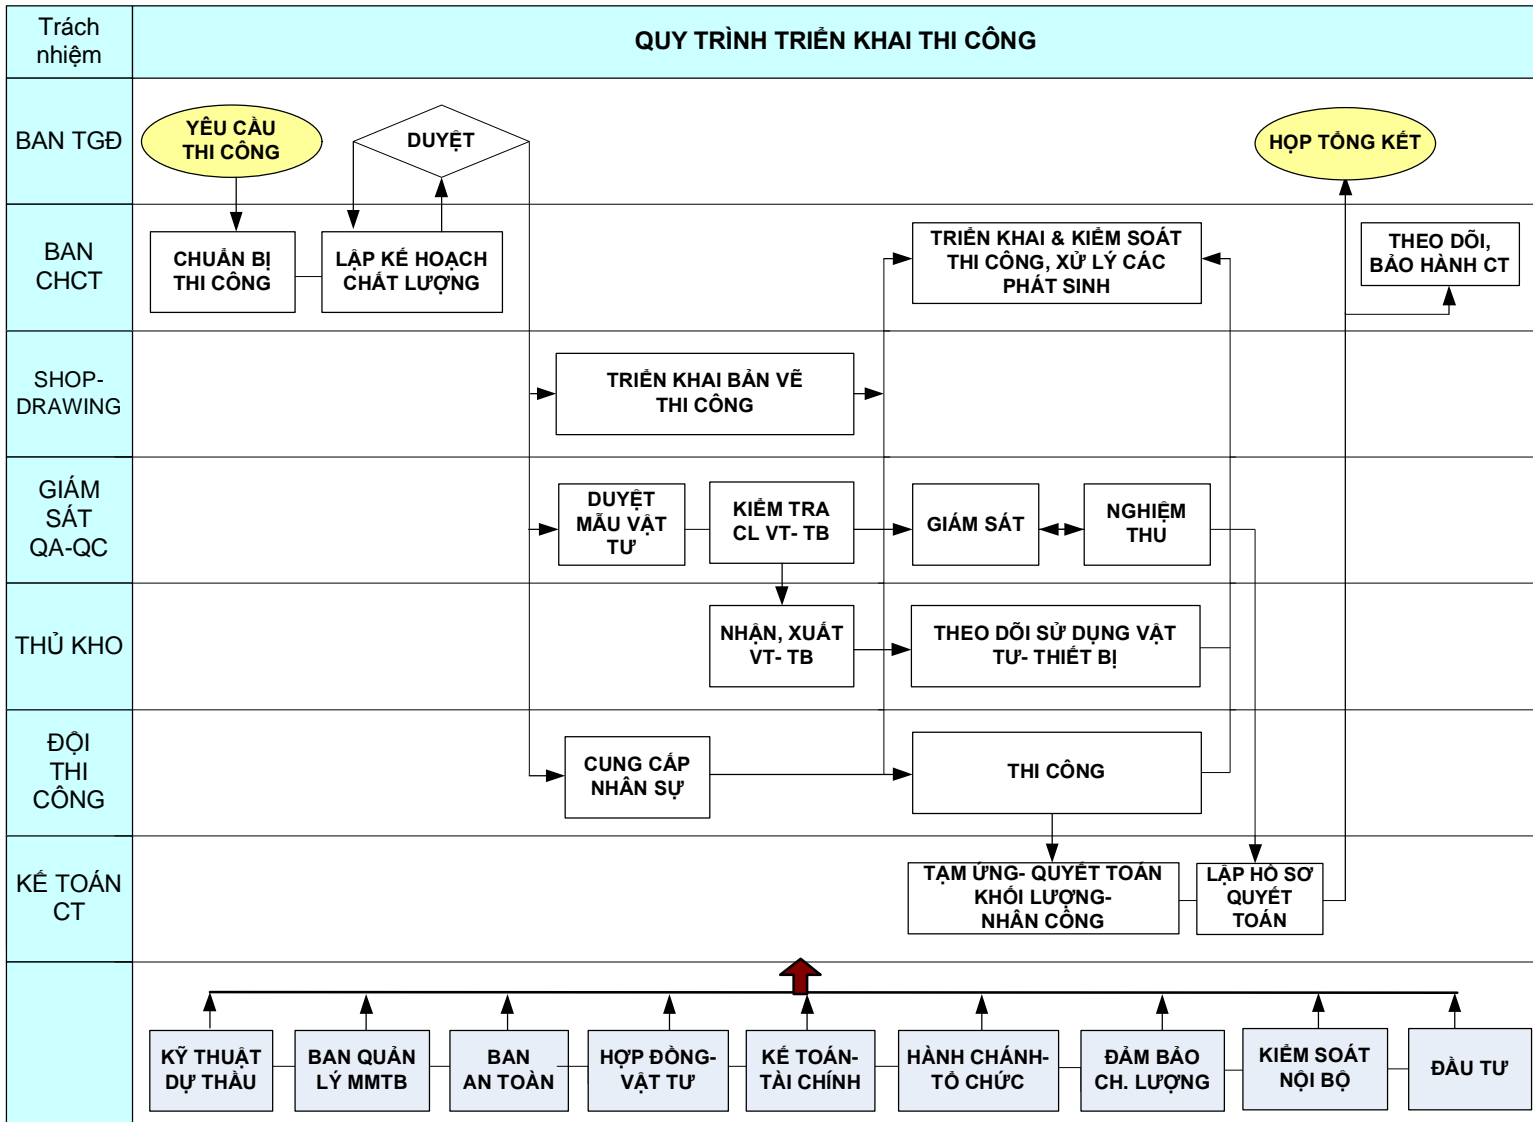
Trách nhiệm

QUY TRÌNH TRIỂN KHAI THI CÔNG

BAN TGĐ

YÊU CẦU THI CÔNG

DUYỆT

HỌP TỔNG KẾT

BAN CHCT

CHUẨN BỊ THI CÔNG

LẬP KẾ HOẠCH CHẤT LƯỢNG

TRIỂN KHAI & KIỂM SOÁT THI CÔNG, XỬ LÝ CÁC PHÁT SINH

THEO DÕI, BẢO HÀNH CT

SHOP-DRAWING

TRIỂN KHAI BẢN VẼ THI CÔNG

GIÁM SÁT QA-QC

DUYỆT MẪU VẬT TƯ

KIỂM TRA CL VT- TB

GIÁM SÁT

NGHIỆM THU

THỦ KHO

NHẬN, XUẤT VT- TB

THEO DÕI SỬ DỤNG VẬT TƯ- THIẾT BỊ

ĐỘI THI CÔNG

CUNG CẤP NHÂN SỰ

THI CÔNG

KẾ TOÁN CT

TẠM ỨNG- QUYẾT TOÁN KHỐI LƯỢNG- NHÂN CÔNG

LẬP HỒ SƠ QUYẾT TOÁN

KỸ THUẬT DỰ THẦU

BAN QUẢN LÝ MMTB

BAN AN TOÀN

HỢP ĐỒNG- VẬT TƯ

KẾ TOÁN- TÀI CHÍNH

HÀNH CHÁNH- TỔ CHỨC

ĐẢM BẢO CH. LƯỢNG

KIỂM SOÁT NỘI BỘ

ĐẦU TƯ